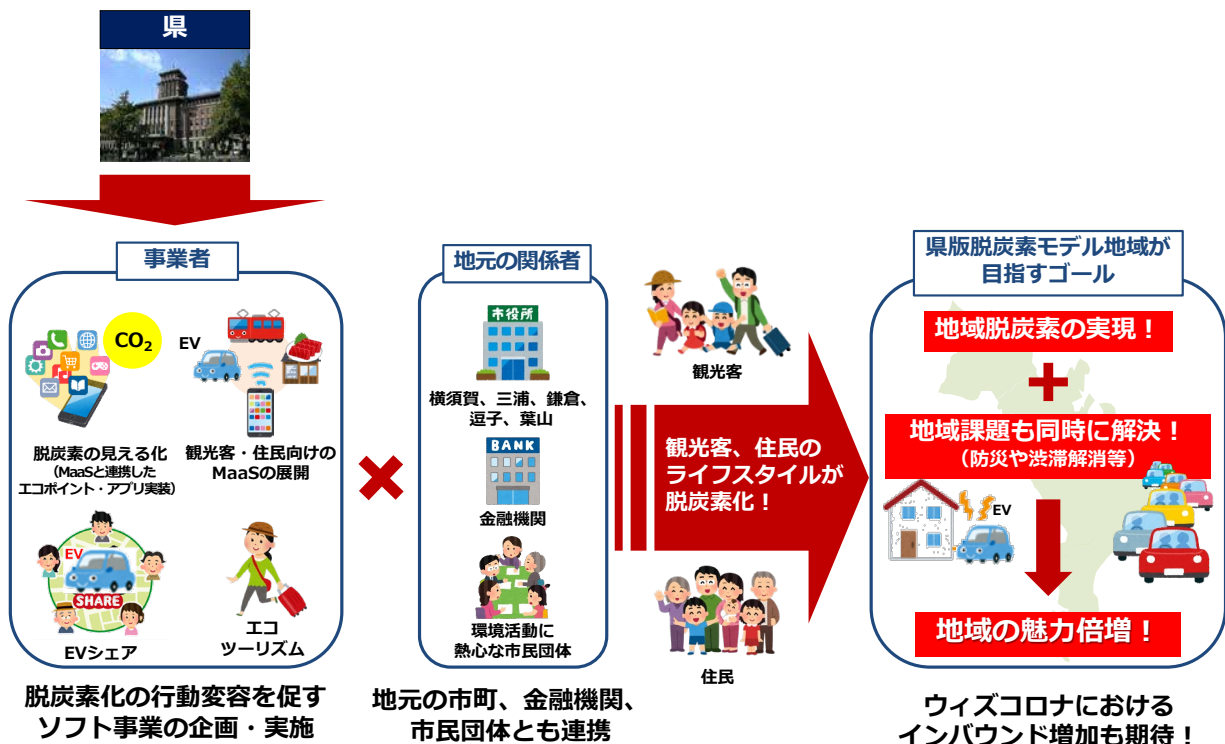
県

事業者

$CO_2$

EV

脱炭素の見える化
（MaaSと連携したエコポイント・アプリ実装）

観光客・住民向けのMaaSの展開

EV

SHARE

EVシェア

エコツーリズム

脱炭素化の行動変容を促すソフト事業の企画・実施

地元の関係者

市役所

横須賀、三浦、鎌倉、逗子、葉山

BANK

金融機関

環境活動に熱心な市民団体

地元の市町、金融機関、市民団体とも連携

観光客

観光客、住民のライフスタイルが脱炭素化！

住民

県版脱炭素モデル地域が目指すゴール

地域脱炭素の実現！

地域課題も同時に解決！
（防災や渋滞解消等）

EV

地域の魅力倍増！

ウィズコロナにおけるインバウンド増加も期待！